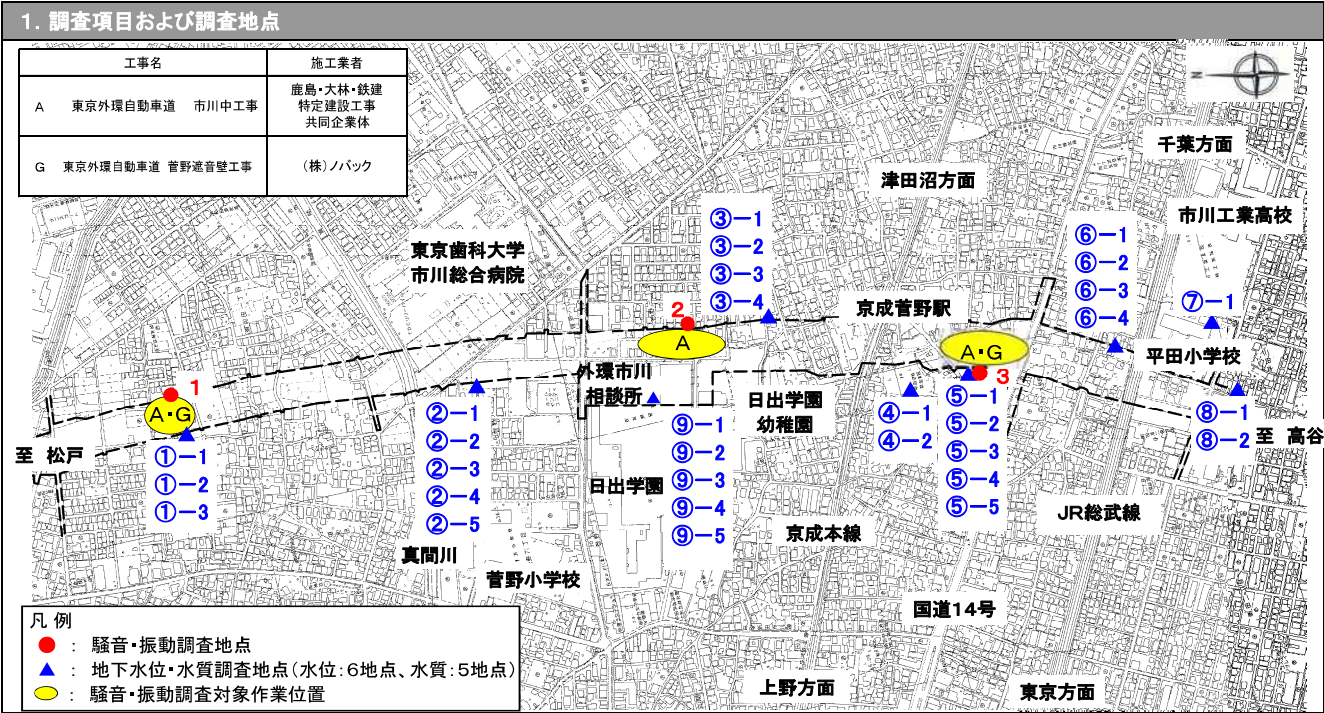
1. 調査項目および調査地点

| 工事名 | 施工業者 |
|---|---|
| A　東京外環自動車道　市川中工事 | 鹿島・大林・鉄建 特定建設工事 共同企業体 |
| G　東京外環自動車道 菅野遮音壁工事 | (株)ノバック |

千葉方面
津田沼方面
市川工業高校
東京歯科大学
市川総合病院
③−1
③−2
③−3
③−4
⑥−1
⑥−2
⑥−3
⑥−4
⑦−1
京成菅野駅
2
A
A・G
3
平田小学校
1
A・G
外環市川
相談所
日出学園
幼稚園
②−1
②−2
②−3
②−4
②−5
⑨−1
⑨−2
⑨−3
⑨−4
⑨−5
④−1
④−2
⑤−1
⑤−2
⑤−3
⑤−4
⑤−5
⑧−1
⑧−2
至　高谷
至　松戸
①−1
①−2
①−3
日出学園
京成本線
JR総武線
真間川
菅野小学校
国道14号
上野方面
東京方面

凡 例
● ： 騒音・振動調査地点
▲ ： 地下水位・水質調査地点(水位:6地点、水質:5地点)
⬭ ： 騒音・振動調査対象作業位置